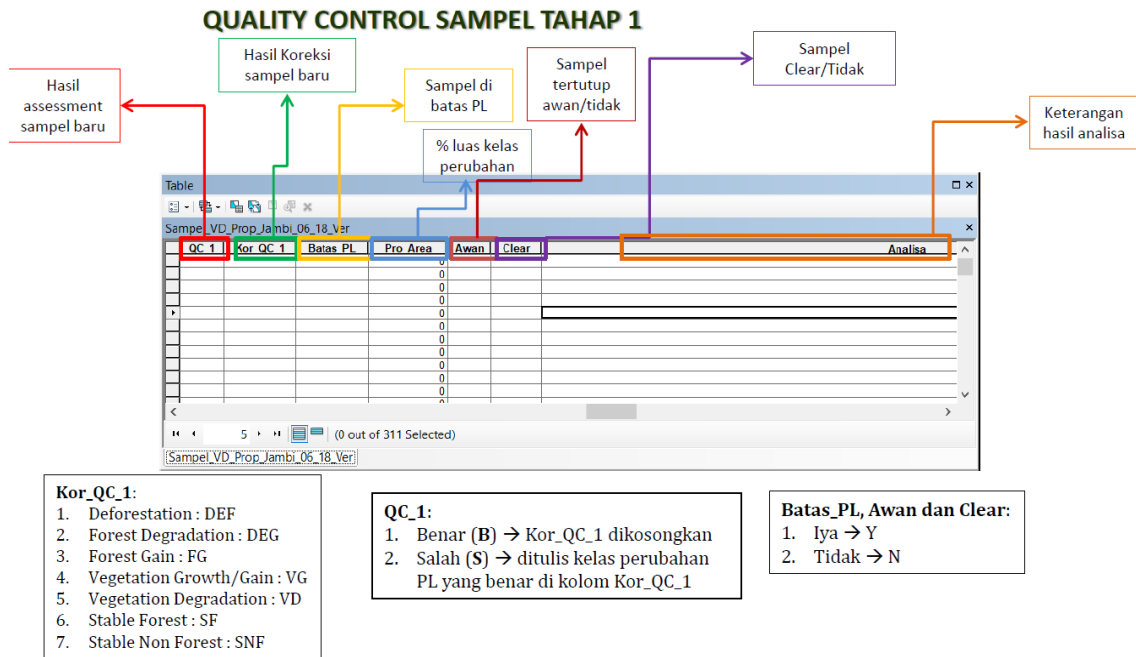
QUALITY CONTROL SAMPEL TAHAP 1

Hasil assessment sampel baru

Hasil Koreksi sampel baru

Sampel di batas PL

Sampel tertutup awan/tidak

Sampel Clear/Tidak

% luas kelas perubahan

Keterangan hasil analisa

Table

Sampel_VD_Prop_Jambi_06_18_Ver

| QC_1 | Kor_QC_1 | Batas_PL | Pro_Area | Awan | Clear | Analisa |
|---|---|---|---|---|---|---|
| | | | 0 | | | |
| | | | 0 | | | |
| | | | 0 | | | |
| | | | 0 | | | |
| | | | 0 | | | |
| | | | 0 | | | |
| | | | 0 | | | |
| | | | 0 | | | |
| | | | 0 | | | |
| | | | 0 | | | |
| | | | 0 | | | |

5 (0 out of 311 Selected)

Sampel_VD_Prop_Jambi_06_18_Ver

Kor_QC_1:
1. Deforestation : DEF
2. Forest Degradation : DEG
3. Forest Gain : FG
4. Vegetation Growth/Gain : VG
5. Vegetation Degradation : VD
6. Stable Forest : SF
7. Stable Non Forest : SNF

QC_1:
1. Benar (B) → Kor_QC_1 dikosongkan
2. Salah (S) → ditulis kelas perubahan PL yang benar di kolom Kor_QC_1

Batas_PL, Awan dan Clear:
1. Iya → Y
2. Tidak → N